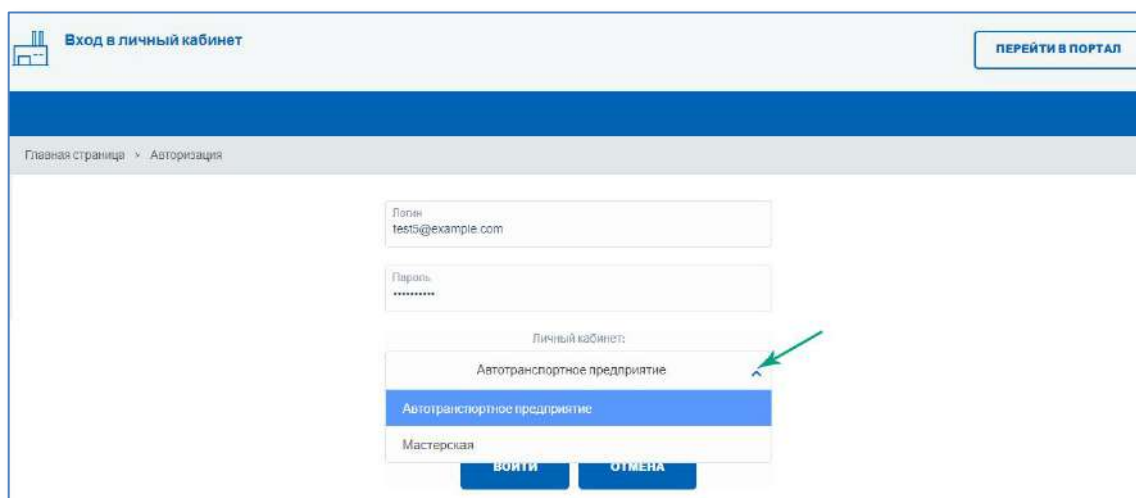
Вход в личный кабинет

ПЕРЕЙТИ В ПОРТАЛ

Главная страница > Авторизация

Логин
test5@example.com

Пароль
••••••••••

Личный кабинет:

Автотранспортное предприятие

Автотранспортное предприятие

Мастерская

ВОЙТИ

ОТМЕНА